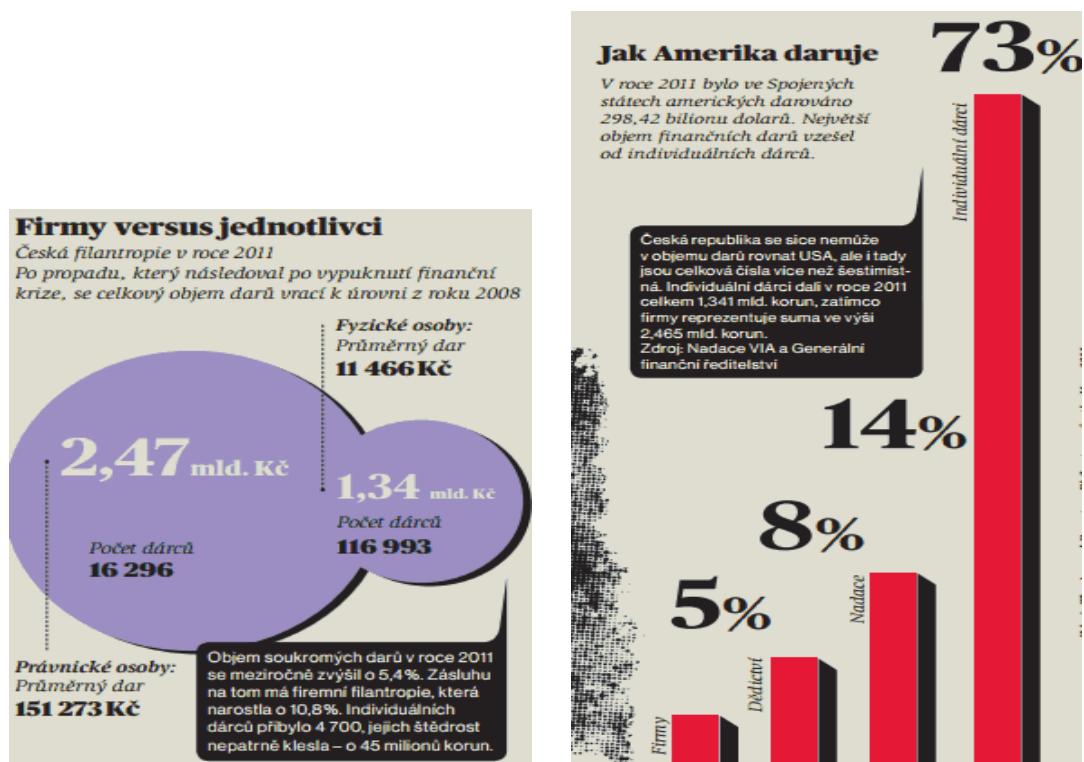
Firmy versus jednotlivci

Česká filantropie v roce 2011
Po propadu, který následoval po vypuknutí finanční krize, se celkový objem darů vrací k úrovni z roku 2008

Fyzické osoby:
Průměrný dar
11 466 Kč

2,47 mld. Kč

1,34 mld. Kč

Počet dárců
116 993

Počet dárců
16 296

Právnické osoby:
Průměrný dar
151 273 Kč

Objem soukromých darů v roce 2011 se meziročně zvýšil o 5,4%. Zásluhu na tom má firemní filantropie, která narostla o 10,8%. Individuálních dárců přibylo 4 700, jejich štědrost nepatrně klesla – o 45 milionů korun.

Jak Amerika daruje

V roce 2011 bylo ve Spojených státech amerických darováno 298,42 bilionu dolarů. Největší objem finančních darů vzešel od individuálních dárců.

73%

Individuální dárci

Česká republika se sice nemůže v objemu darů rovnat USA, ale i tady jsou celková čísla více než šestimístná. Individuální dárci dali v roce 2011 celkem 1,341 mld. korun, zatímco firmy reprezentuje suma ve výši 2,465 mld. korun.
Zdroj: Nadace VIA a Generální finanční ředitelství

14%

8%

Nadace

5%

Dědictví

Firmy